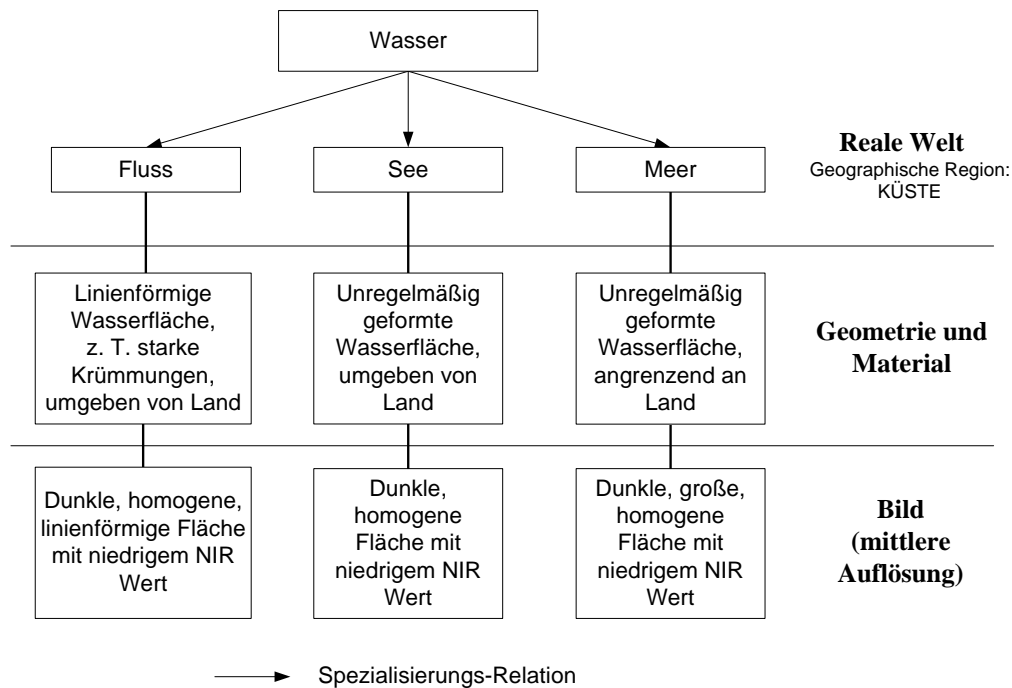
Wasser

Fluss

See

Meer

Reale Welt
Geographische Region: KÜSTE

Linienförmige Wasserfläche, z. T. starke Krümmungen, umgeben von Land

Unregelmäßig geformte Wasserfläche, umgeben von Land

Unregelmäßig geformte Wasserfläche, angrenzend an Land

Geometrie und Material

Dunkle, homogene, linienförmige Fläche mit niedrigem NIR Wert

Dunkle, homogene Fläche mit niedrigem NIR Wert

Dunkle, große, homogene Fläche mit niedrigem NIR Wert

Bild (mittlere Auflösung)

Spezialisierungs-Relation